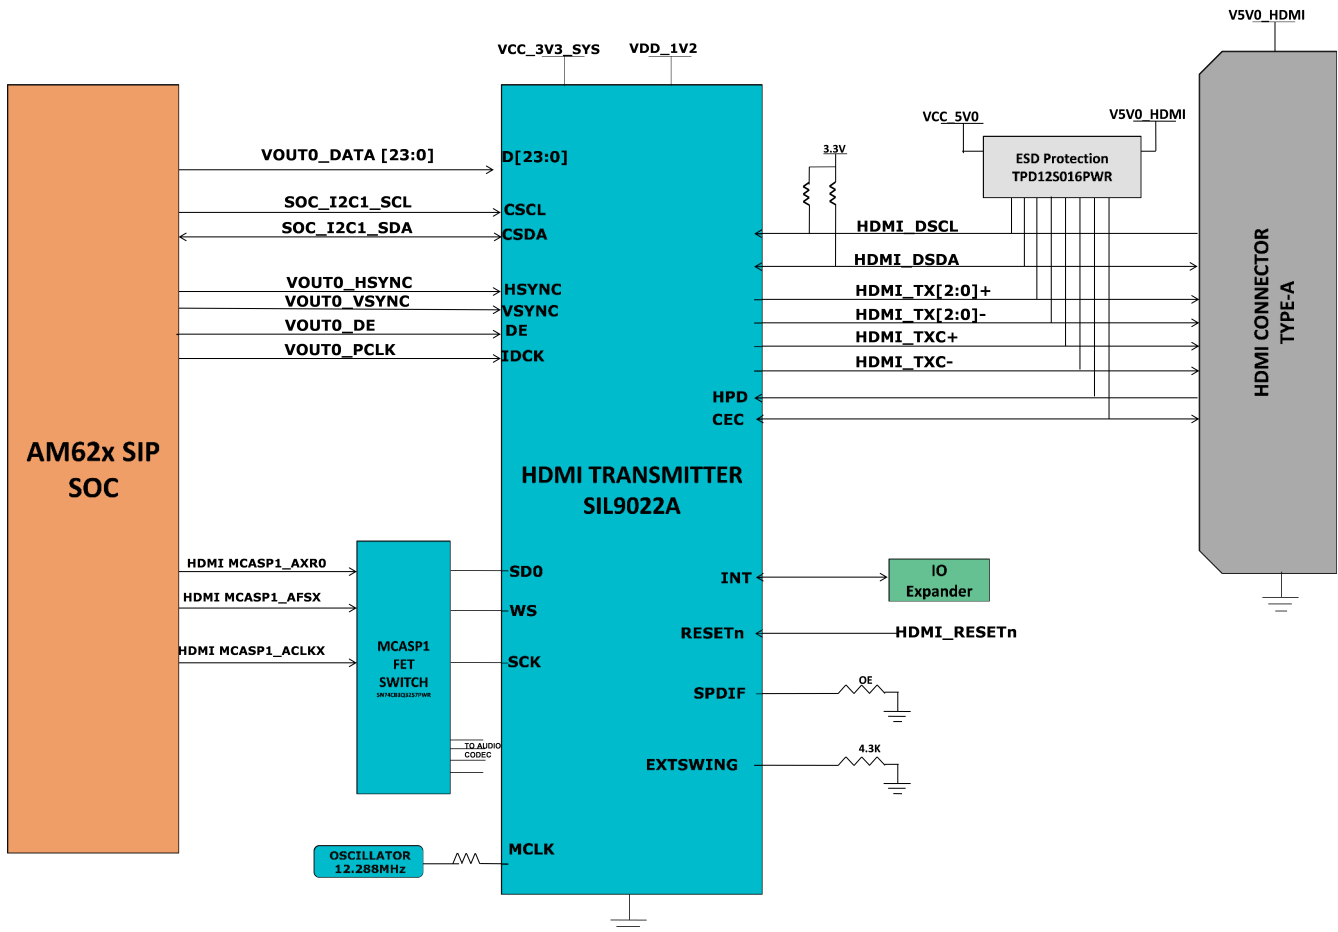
V5V0_HDMI

VCC_3V3_SYS VDD_1V2

VCC_5V0 V5V0_HDMI

ESD Protection
TPD12S016PWR

3.3V

VOUT0_DATA [23:0]
D[23:0]

SOC_I2C1_SCL
CSCL
SOC_I2C1_SDA
CSDA

HDMI_DSCL
HDMI_DSDA
HDMI_TX[2:0]+
HDMI_TX[2:0]-
HDMI_TXC+
HDMI_TXC-

VOUT0_HSYNC
HSYNC
VOUT0_VSYNC
VSYNC
VOUT0_DE
DE
VOUT0_PCLK
IDCK

HPD
CEC

HDMI CONNECTOR
TYPE-A

AM62x SIP
SOC

HDMI TRANSMITTER
SIL9022A

HDMI MCASP1_AXR0
SD0
HDMI MCASP1_AFSX
WS
HDMI MCASP1_ACLKX
SCK

MCASP1
FET
SWITCH
SN74CB3Q3257PWR

TO AUDIO
CODEC

INT
IO
Expander

RESETn
HDMI_RESETn

SPDIF
OE

EXTSWING
4.3K

OSCILLATOR
12.288MHz
MCLK